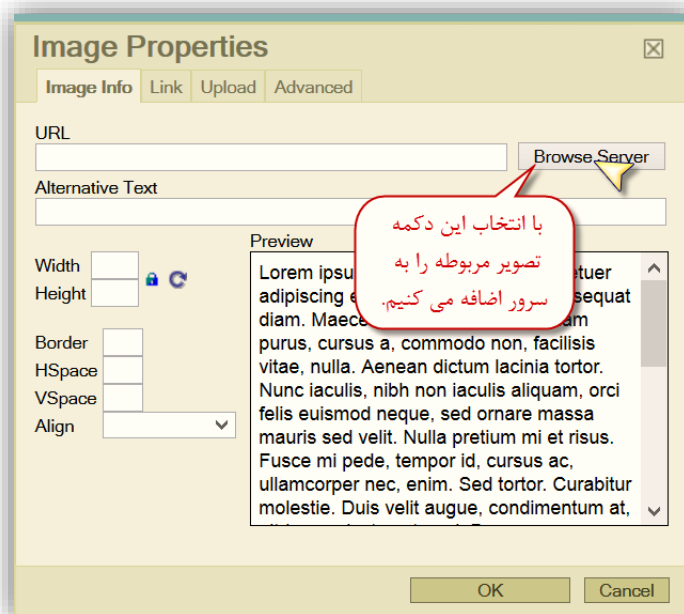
Image Properties

Image Info | Link | Upload | Advanced

URL

Browse Server

Alternative Text

با انتخاب این دکمه تصویر مربوطه را به سرور اضافه می کنیم.

Width

Height

Border

HSpace

VSpace

Align

Preview

Lorem ipsu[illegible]etuer adipiscing e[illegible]sequat diam. Maece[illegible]am purus, cursus a, commodo non, facilisis vitae, nulla. Aenean dictum lacinia tortor. Nunc iaculis, nibh non iaculis aliquam, orci felis euismod neque, sed ornare massa mauris sed velit. Nulla pretium mi et risus. Fusce mi pede, tempor id, cursus ac, ullamcorper nec, enim. Sed tortor. Curabitur molestie. Duis velit augue, condimentum at,

OK

Cancel